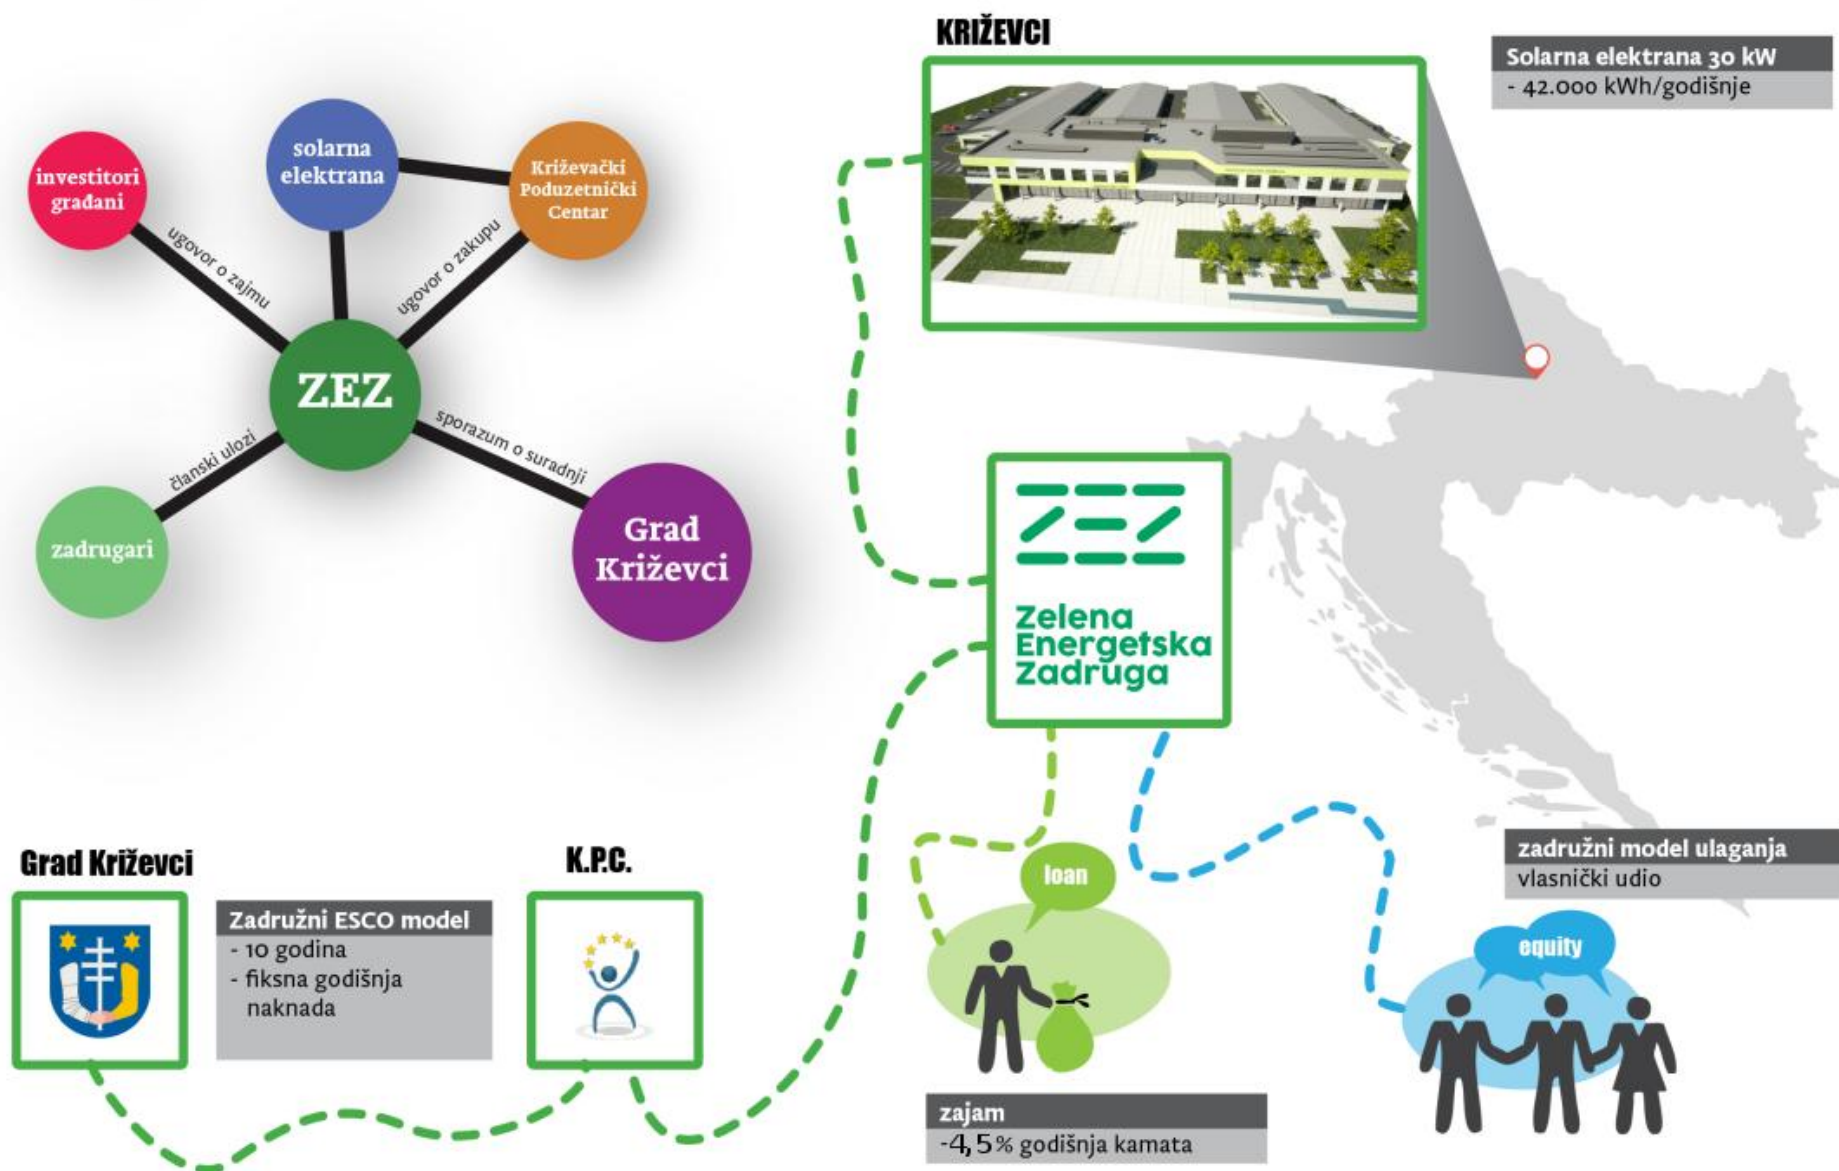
KRIŽEVCI

Solarna elektrana 30 kW
- 42.000 kWh/godišnje

investitori građani

solarna elektrana

Križevački Poduzetnički Centar

ugovor o zajmu

ugovor o zakupu

ZEZ

članski ulozi

sporazum o suradnji

zadrugari

Grad Križevci

ZEZ
Zelena Energetska Zadruga

Grad Križevci

Zadružni ESCO model
- 10 godina
- fiksna godišnja naknada

K.P.C.

loan

zajam
-4,5% godišnja kamata

zadružni model ulaganja
vlasnički udio

equity